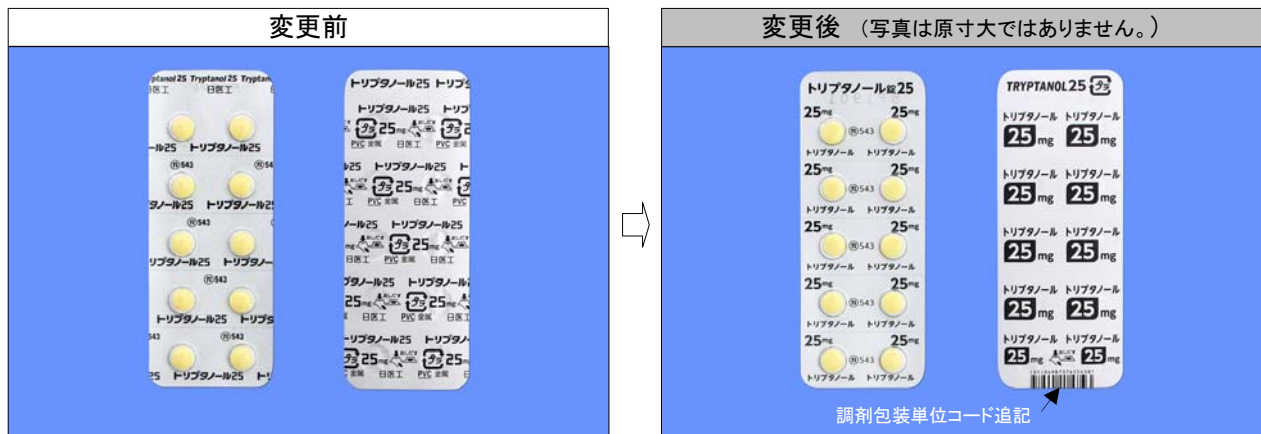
変更前

Tryptanol 25 Tryptanol 25 Tryptan
日医工 日医工

ール25 トリプタノール25
Ⓜ543
ノール25 トリプタノール25
Ⓜ543
リプタノール25 トリプタノー
Ⓜ543
トリプタノール25 トリプタ
543
25 トリプタノール25 ト

トリプタノール25 トリプタ
トリプタノール25 トリプ
25mg 25mg
PVC 塗装 日医工
ル25 トリプタノール25 ト
25mg
PVC 塗装 日医工 PVC
ール25 トリプタノール25
25mg
日医工 PVC 塗装 日医工
プタノール25 トリプタノール
25mg 25mg
日医工 PVC 塗装 日医工
トリプタノール25 トリプタノール
25mg 25mg
PVC 塗装 日医工 PVC 塗装

変更後 (写真は原寸大ではありません。)

トリプタノール錠25
25mg 25mg
Ⓜ543
トリプタノール トリプタノール
25mg 25mg
Ⓜ543
トリプタノール トリプタノール
25mg 25mg
Ⓜ543
トリプタノール トリプタノール
25mg 25mg
Ⓜ543
トリプタノール トリプタノール
25mg 25mg
Ⓜ543
トリプタノール トリプタノール

TRYPTANOL 25
トリプタノール トリプタノール
25mg 25mg
トリプタノール トリプタノール
25mg 25mg
トリプタノール トリプタノール
25mg 25mg
トリプタノール トリプタノール
25mg 25mg
トリプタノール トリプタノール
25mg 25mg

調剤包装単位コード追記